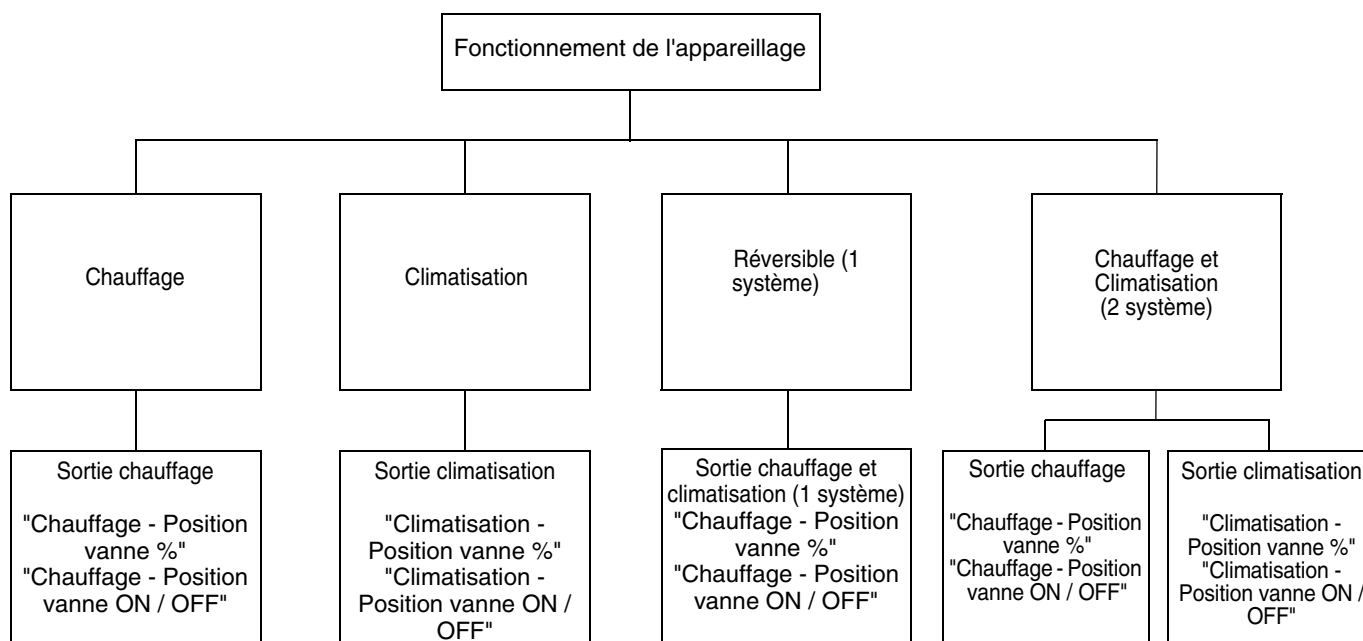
Fonctionnement de l'appareillage

Chauffage

Climatisation

Réversible (1 système)

Chauffage et Climatisation (2 système)

Sortie chauffage

"Chauffage - Position vanne %"
"Chauffage - Position vanne ON / OFF"

Sortie climatisation

"Climatisation - Position vanne %"
"Climatisation - Position vanne ON / OFF"

Sortie chauffage et climatisation (1 système)
"Chauffage - Position vanne %"
"Chauffage - Position vanne ON / OFF"

Sortie chauffage

"Chauffage - Position vanne %"
"Chauffage - Position vanne ON / OFF"

Sortie climatisation

"Climatisation - Position vanne %"
"Climatisation - Position vanne ON / OFF"